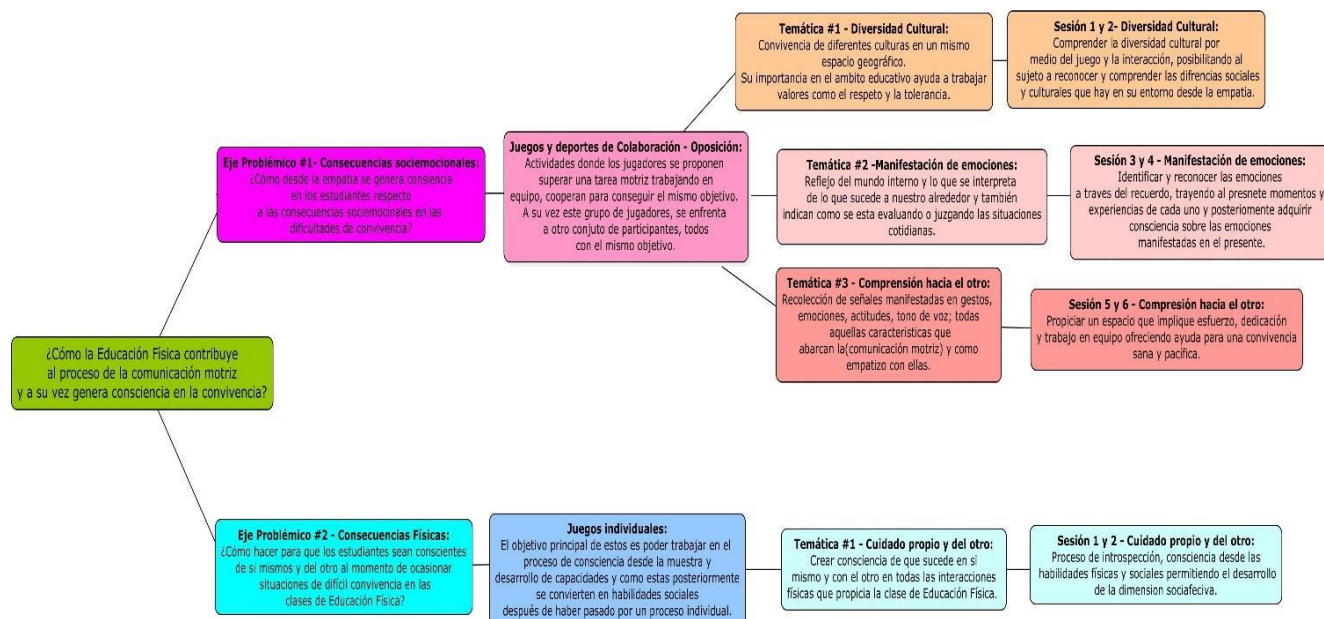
¿Cómo la Educación Física contribuye al proceso de la comunicación motriz y a su vez genera consciencia en la convivencia?

Eje Problémico #1- Consecuencias sociemocionales:
¿Cómo desde la empatia se genera consiencia en los estudiantes respecto a las consecuencias sociemocirales en las dificultades de convivencia?

Juegos y deportes de Colaboración - Oposición:
Actividades donde los jugadores se proponen superar una tarea motriz trabajando en equipo, cooperan para conseguir el mismo objetivo. A su vez este grupo de jugadores, se enfrenta a otro conjuto de participantes, todos con el mismo objetivo.

Temática #1 - Diversidad Cultural:
Convivencia de diferentes culturas en un mismo espacio geográfico.
Su importancia en el ambito educativo ayuda a trabajar valores como el respeto y la tolerancia.

Sesión 1 y 2- Diversidad Cultural:
Comprender la diversidad cultural por medio del juego y la interacción, posibilitando al sujeto a reconocer y comprender las difrencias sociales y culturales que hay en su entorno desde la empatia.

Temática #2 -Manifestación de emociones:
Reflejo del mundo interno y lo que se interpreta de lo que sucede a nuestro alrededor y también indican como se esta evaluando o juzgando las situaciones cotidianas.

Sesión 3 y 4 - Manifestación de emociones:
Identificar y reconocer las emociones a traves del recuerdo, trayendo al presnete momentos y experiencias de cada uno y posteriomente adquirir consciencia sobre las emociones manifestadas en el presente.

Temática #3 - Comprensión hacia el otro:
Recolección de señales manifestadas en gestos, emociones, actitudes, tono de voz; todas aquellas caracteristicas que abarcan la(comunicación motriz) y como empatizo con ellas.

Sesión 5 y 6 - Compresión hacia el otro:
Propiciar un espacio que implique esfuerzo, dedicación y trabajo en equipo ofreciendo ayuda para una convivencia sana y pacifica.

Eje Problémico #2 - Consecuencias Físicas:
¿Cómo hacer para que los estudiantes sean conscientes de si mismos y del otro al momento de ocasionar situaciones de difícil convivencia en las clases de Educación Física?

Juegos individuales:
El objetivo principal de estos es poder trabajar en el proceso de consciencia desde la muestra y desarrollo de capacidades y como estas posteriormente se convierten en habilidades sociales después de haber pasado por un proceso individual.

Temática #1 - Cuidado propio y del otro:
Crear consciencia de que sucede en si mismo y con el otro en todas las interacciones físicas que propicia la clase de Educación Física.

Sesión 1 y 2 - Cuidado propio y del otro:
Proceso de introspección, consciencia desde las habilidades físicas y sociales permitiendo el desarrollo de la dimension sociafeciva.